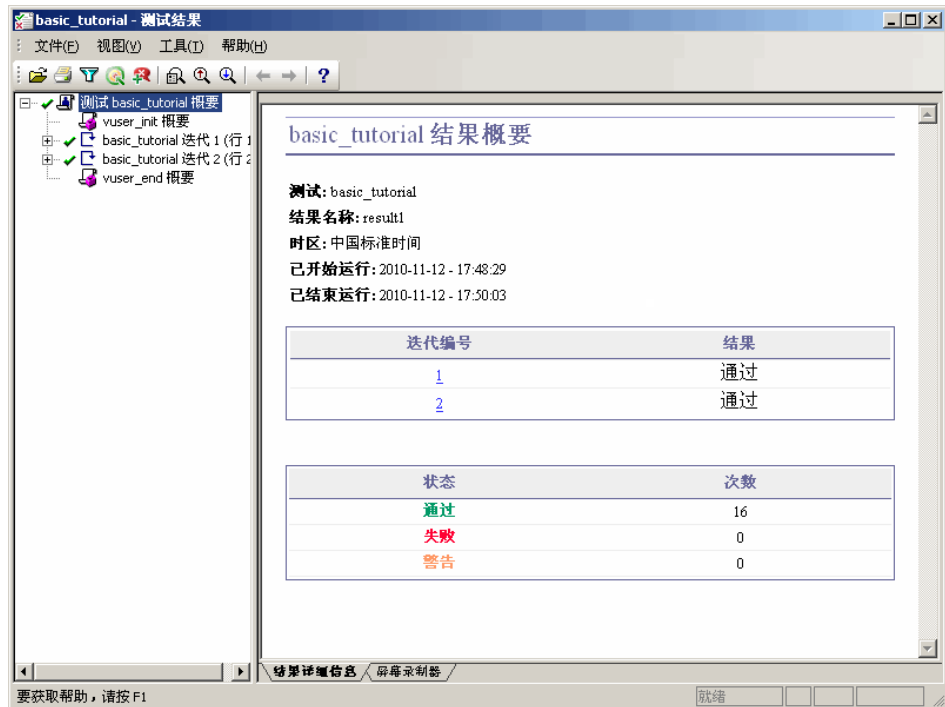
basic_tutorial - 测试结果

文件(F) 视图(V) 工具(T) 帮助(H)

测试 basic_tutorial 概要
vuser_init 概要
basic_tutorial 迭代 1 (行 1
basic_tutorial 迭代 2 (行 2
vuser_end 概要

basic_tutorial 结果概要

测试: basic_tutorial
结果名称: result1
时区: 中国标准时间
已开始运行: 2010-11-12 - 17:48:29
已结束运行: 2010-11-12 - 17:50:03

| 迭代编号 | 结果 |
|---|---|
| 1 | 通过 |
| 2 | 通过 |

| 状态 | 次数 |
|---|---|
| 通过 | 16 |
| 失败 | 0 |
| 警告 | 0 |

结果详细信息 屏幕录制器

要获取帮助，请按 F1
就绪